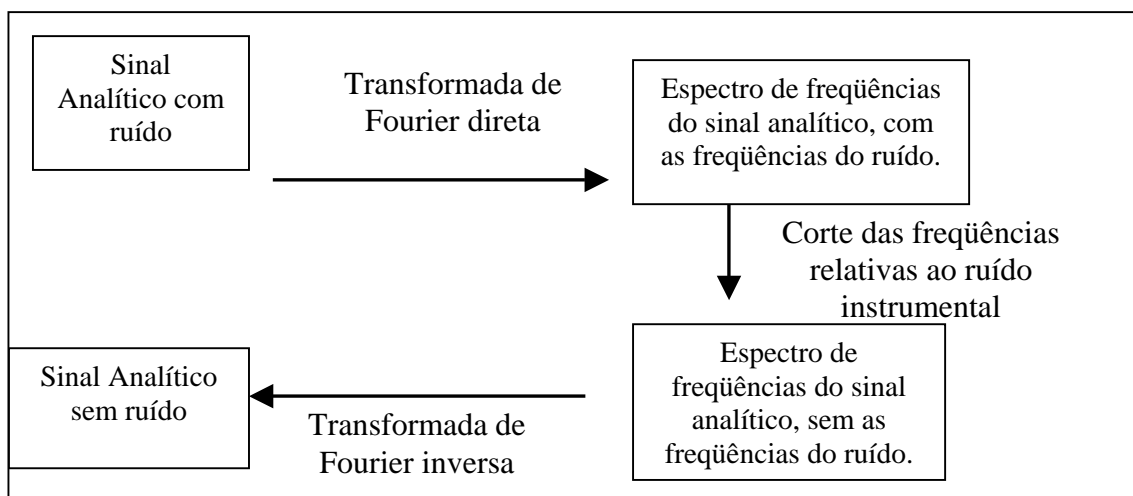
Sinal Analítico com ruído

Transformada de Fourier direta

Espectro de freqüências do sinal analítico, com as freqüências do ruído.

Corte das freqüências relativas ao ruído instrumental

Espectro de freqüências do sinal analítico, sem as freqüências do ruído.

Transformada de Fourier inversa

Sinal Analítico sem ruído